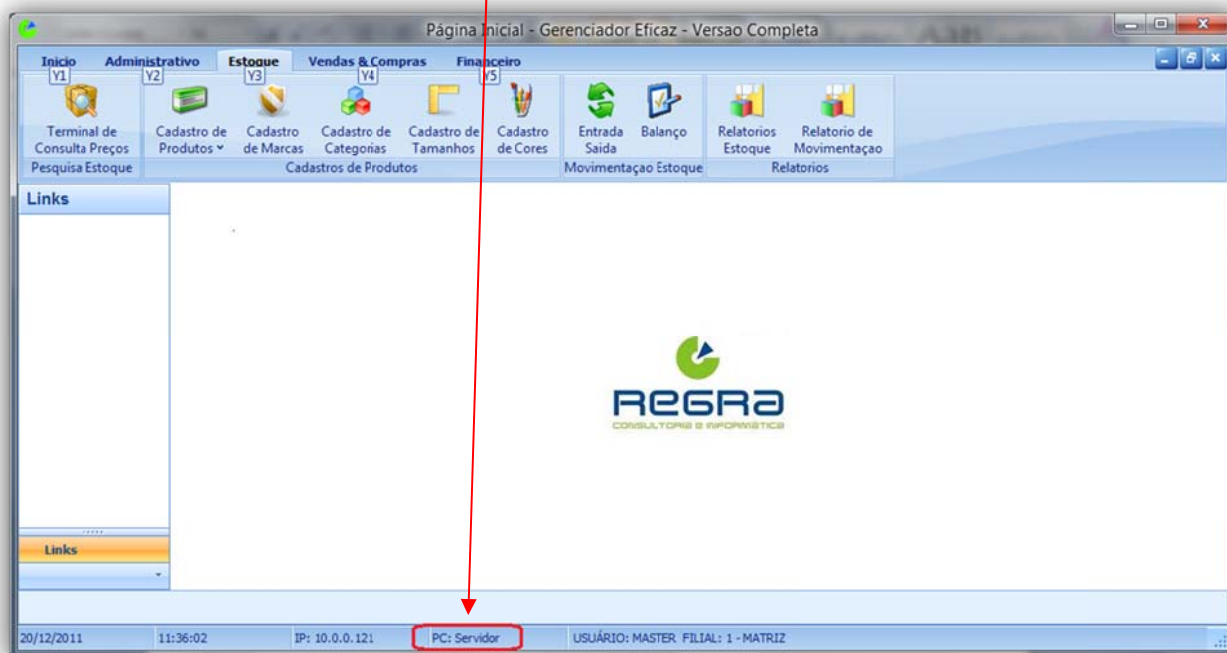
Página Inicial - Gerenciador Eficaz - Versao Completa

Inicio Administrativo Estoque Vendas & Compras Financeiro

Y1 Y2 Y3 Y4 Y5

Terminal de Consulta Preços
Cadastro de Produtos
Cadastro de Marcas
Cadastro de Categorias
Cadastro de Tamanhos
Cadastro de Cores
Entrada Saida
Balanço
Relatorios Estoque
Relatorio de Movimentaçao

Pesquisa Estoque
Cadastros de Produtos
Movimentaçao Estoque
Relatorios

Links

REGRA
CONSULTORIA E INFORMÁTICA

Links

20/12/2011 11:36:02 IP: 10.0.0.121 PC: Servidor USUÁRIO: MASTER FILIAL: 1 - MATRIZ